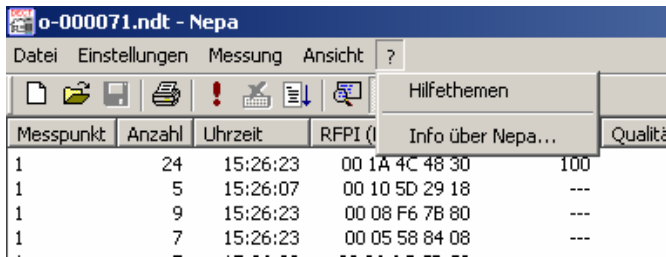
o-000071.ndt - Nepa

Datei Einstellungen Messung Ansicht ?

Hilfethemen

Info über Nepa...

| Messpunkt | Anzahl | Uhrzeit | RFPI (I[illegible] | | Qualitä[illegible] |
|---|---|---|---|---|---|
| 1 | 24 | 15:26:23 | 00 1A 4C 48 30 | 100 | |
| 1 | 5 | 15:26:07 | 00 10 5D 29 18 | --- | |
| 1 | 9 | 15:26:23 | 00 08 F6 7B 80 | --- | |
| 1 | 7 | 15:26:23 | 00 05 58 84 08 | --- | |